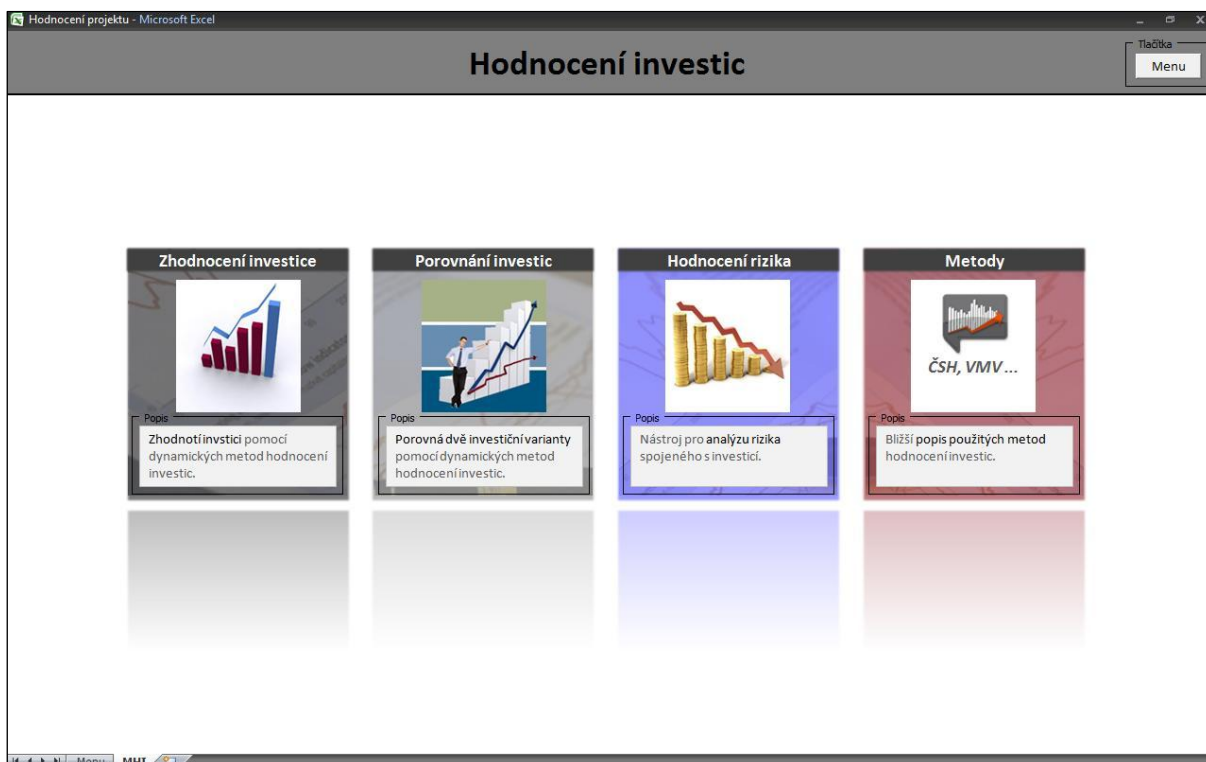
Hodnocení projektu - Microsoft Excel

Hodnocení investic

Tlačítka
Menu

Zhodnocení investice

Popis
Zhodnotí invstici pomocí dynamických metod hodnocení investic.

Porovnání investic

Popis
Porovná dvě investiční varianty pomocí dynamických metod hodnocení investic.

Hodnocení rizika

Popis
Nástroj pro analýzu rizika spojeného s investicí.

Metody

ČSH, VMV ...

Popis
Bližší popis použitých metod hodnocení investic.

Menu MHI